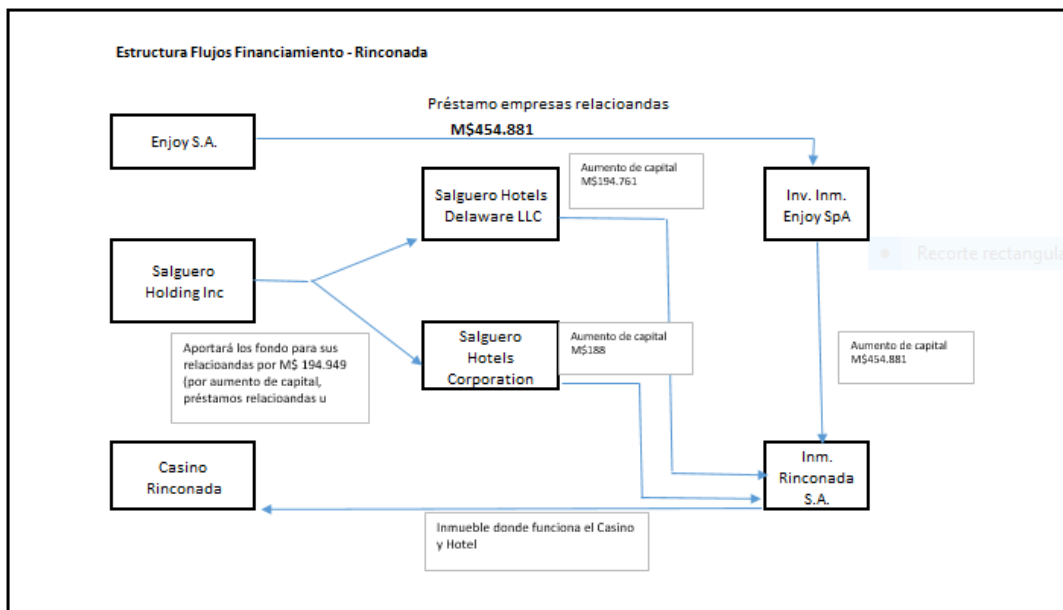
Estructura Flujos Financiamiento - Rinconada

Préstamo empresas relacioandas
M$454.881

Enjoy S.A.

Aumento de capital
M$194.761

Salguero Hotels Delaware LLC

Inv. Inm. Enjoy SpA

Recorte rectangula

Salguero Holding Inc

Aportará los fondo para sus relacioandas por M$ 194.949 (por aumento de capital, préstamos relacioandas u

Salguero Hotels Corporation

Aumento de capital
M$188

Aumento de capital
M$454.881

Casino Rinconada

Inm. Rinconada S.A.

Inmueble donde funciona el Casino y Hotel